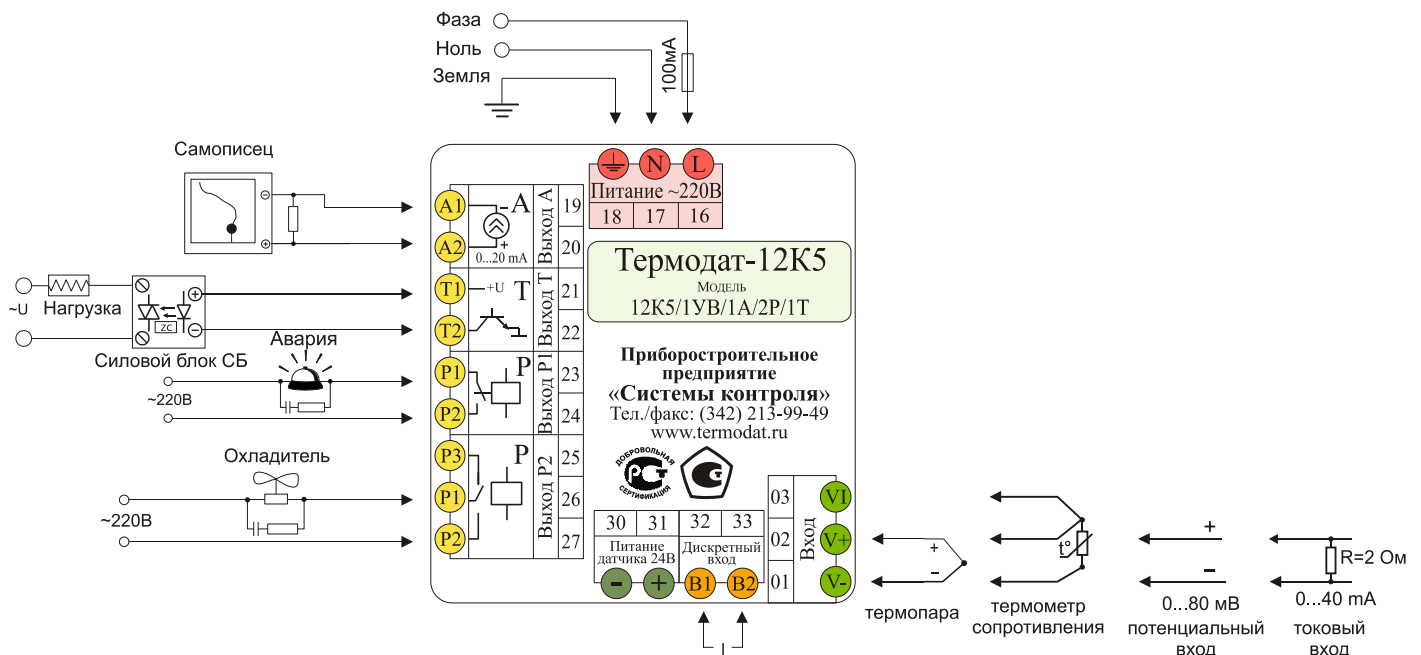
Фаза
Ноль
Земля
100мА

Самописец

~U
Нагрузка
ZC
Силовой блок СБ

Авария
~220В

Охладитель
~220В

N
L
Питание ~220В
| 18 | 17 | 16 |
|---|---|---|

A1
A2
A
0...20 mA
Выход A
19
20

T1
T2
+U
T
Выход T
21
22

P1
P2
P
Выход P1
23
24

P3
P1
P2
P
Выход P2
25
26
27

Термодат-12К5
МОДЕЛЬ
12К5/1УВ/1А/2Р/1Т

Приборостроительное предприятие
«Системы контроля»
Тел./факс: (342) 213-99-49
www.termodat.ru

ДОБРОВОЛЬНАЯ СЕРТИФИКАЦИЯ
РСТ

| 30 | 31 | 32 | 33 |
|---|---|---|---|
| Питание датчика 24В | | Дискретный вход | |

-
+
B1
B2

03
02
01
Вход
VI
V+
V-

термопара
термометр сопротивления
t°
+
-
0...80 мВ
потенциальный вход
R=2 Ом
0...40 mA
токовый вход